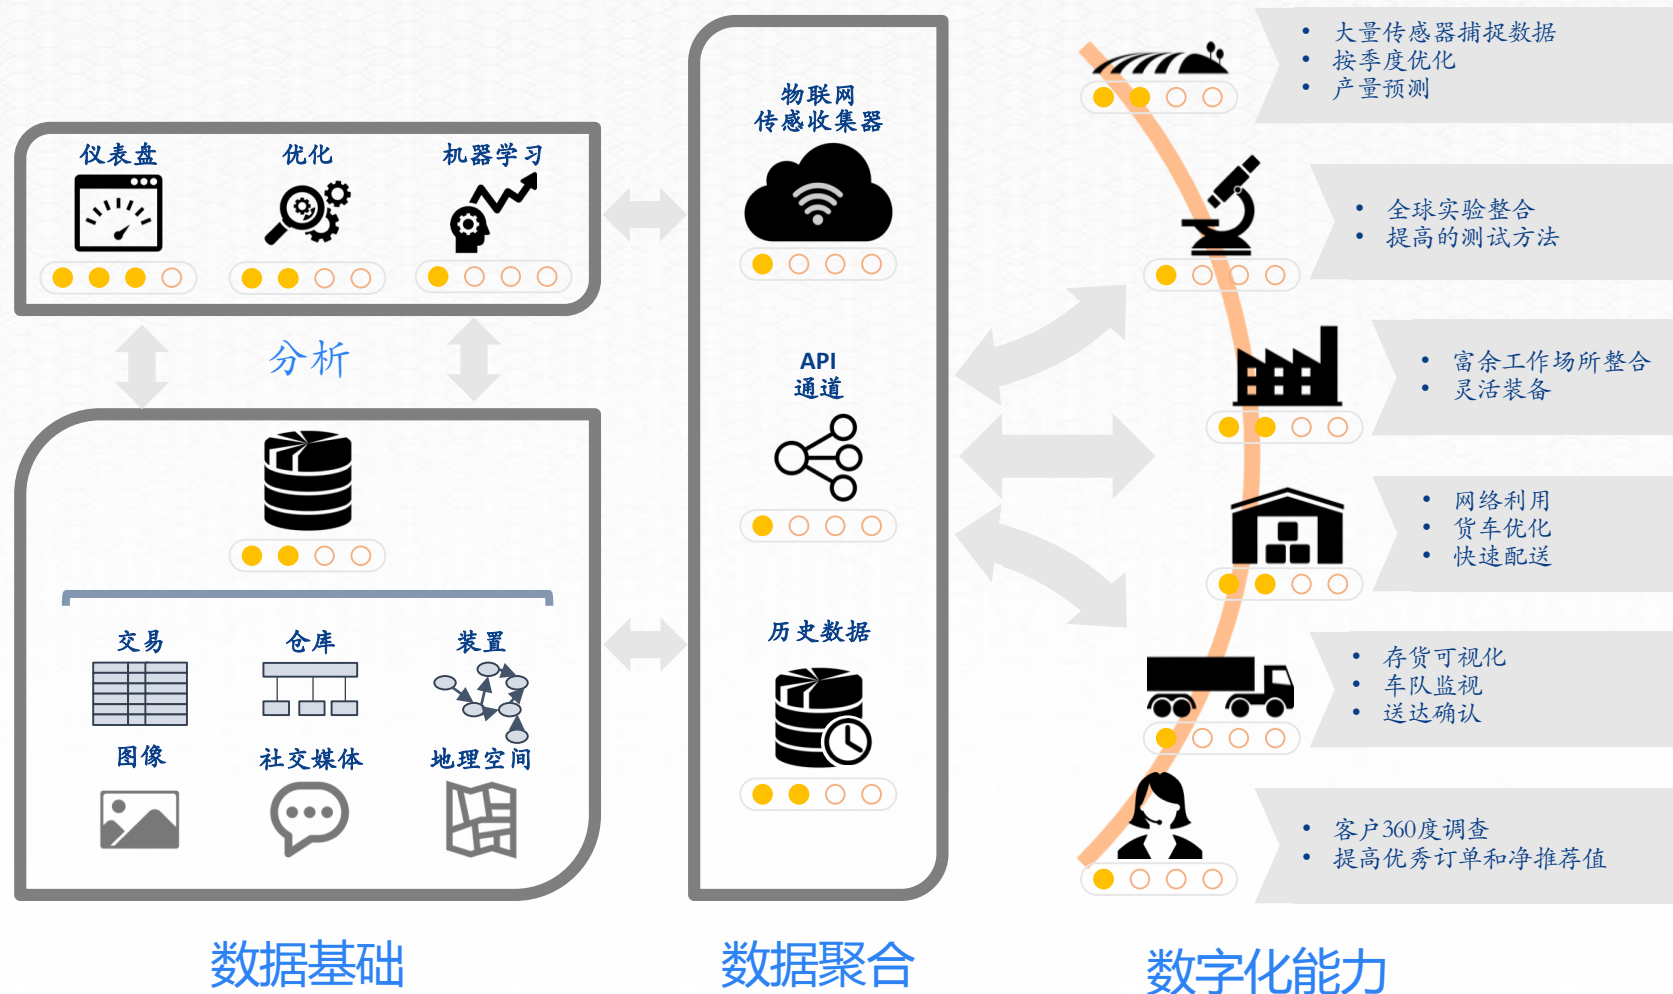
仪表盘

优化

机器学习

分析

交易

仓库

装置

图像

社交媒体

地理空间

物联网
传感收集器

API
通道

历史数据

• 大量传感器捕捉数据
• 按季度优化
• 产量预测

• 全球实验整合
• 提高的测试方法

• 富余工作场所整合
• 灵活装备

• 网络利用
• 货车优化
• 快速配送

• 存货可视化
• 车队监视
• 送达确认

• 客户360度调查
• 提高优秀订单和净推荐值

数据基础

数据聚合

数字化能力